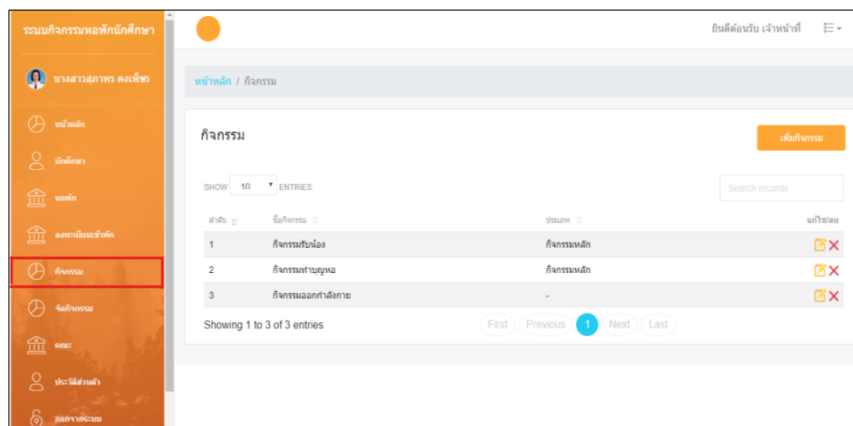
ระบบกิจกรรมหอพักนักศึกษา

นางสาวสุภาพร คงเพ็ชร

หน้าหลัก
นักศึกษา
หอพัก
ลงทะเบียนเข้าพัก
กิจกรรม
จัดกิจกรรม
คณะ
ประวัติส่วนตัว
ออกจากระบบ

ยินดีต้อนรับ เจ้าหน้าที่

หน้าหลัก / กิจกรรม

กิจกรรม

เพิ่มกิจกรรม

SHOW 10 ENTRIES

Search records

| ลำดับ | ชื่อกิจกรรม | ประเภท | แก้ไข/ลบ |
|---|---|---|---|
| 1 | กิจกรรมรับน้อง | กิจกรรมหลัก | |
| 2 | กิจกรรมทำบุญหอ | กิจกรรมหลัก | |
| 3 | กิจกรรมออกกำลังกาย | - | |

Showing 1 to 3 of 3 entries

First Previous 1 Next Last